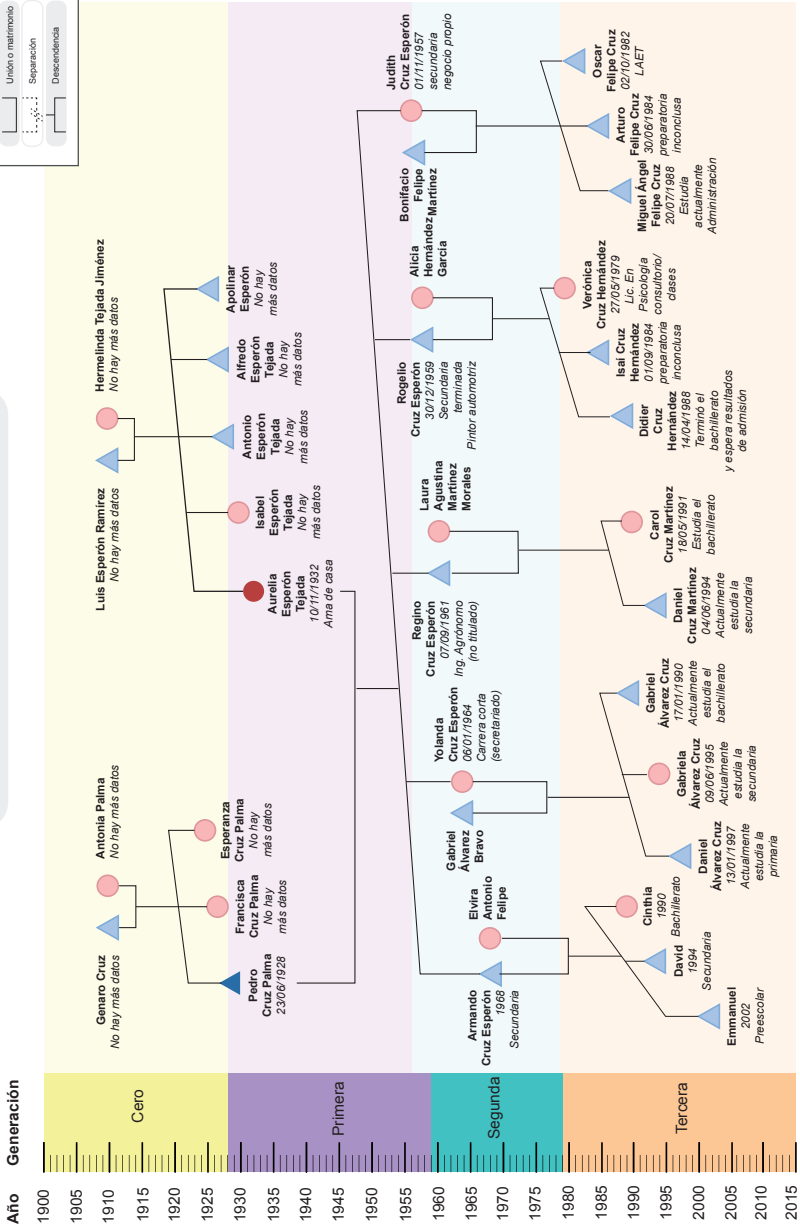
Año
1900
1905
1910
1915
1920
1925
1930
1935
1940
1945
1950
1955
1960
1965
1970
1975
1980
1985
1990
1995
2000
2005
2010
2015

Generación
Cero
Primera
Segunda
Tercera

Unión o matrimonio
Separación
Descendencia

Genaro Cruz
No hay más datos

Antonia Palma
No hay más datos

Pedro Cruz Palma
23/06/1928

Francisca Cruz Palma
No hay más datos

Esperanza Cruz Palma
No hay más datos

Luis Esperón Ramírez
No hay más datos

Hermelinda Tejada Jiménez
No hay más datos

Aurelia Esperón Tejada
10/11/1932
Ama de casa

Isabel Esperón Tejada
No hay más datos

Antonio Esperón Tejada
No hay más datos

Alfredo Esperón Tejada
No hay más datos

Apolinar Esperón
No hay más datos

Armando Cruz Esperón
1968
Secundaria

Elvira Antonio Felipe

Gabriel Álvarez Bravo

Yolanda Cruz Esperón
06/01/1964
Carrera corta (secretariado)

Regino Cruz Esperón
07/09/1961
Ing. Agrónomo (no titulado)

Laura Agustina Martínez Morales

Rogelio Cruz Esperón
30/12/1959
Secundaria terminada
Pintor automotriz

Alicia Hernández García

Bonifacio Felipe Martínez

Judith Cruz Esperón
01/11/1957
secundaria
negocio propio

Emmanuel
2002
Preescolar

David
1994
Secundaria

Cinthia
1990
Bachillerato

Daniel Álvarez Cruz
13/01/1997
Actualmente estudia la primaria

Gabriela Álvarez Cruz
09/06/1995
Actualmente estudia la secundaria

Gabriel Álvarez Cruz
17/01/1990
Actualmente estudia el bachillerato

Daniel Cruz Martínez
04/06/1994
Actualmente estudia la secundaria

Carol Cruz Martínez
18/05/1991
Estudia el bachillerato

Didier Cruz Hernández
14/04/1988
Terminó el bachillerato y espera resultados de admisión

Isai Cruz Hernández
01/09/1984
preparatoria inconclusa

Verónica Cruz Hernández
27/05/1979
Lic. En Psicología consultorio/ clases

Miguel Ángel Felipe Cruz
20/07/1988
Estudia actualmente Administración

Arturo Felipe Cruz
30/06/1984
preparatoria inconclusa

Oscar Felipe Cruz
02/10/1982
LAET